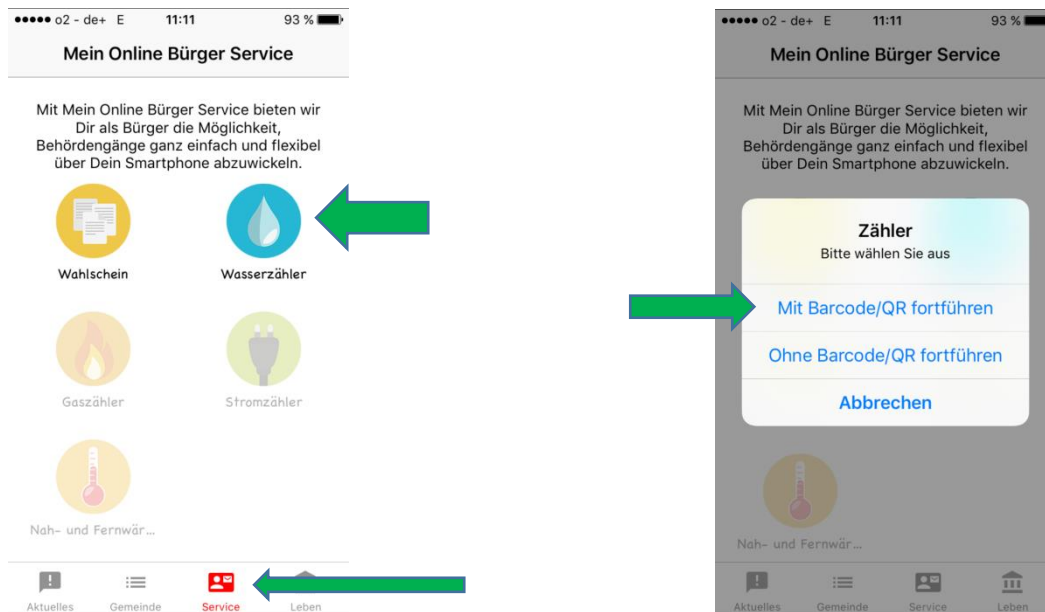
●●●●● o2 - de+ E 11:11 93 %

Mein Online Bürger Service

Mit Mein Online Bürger Service bieten wir Dir als Bürger die Möglichkeit, Behördengänge ganz einfach und flexibel über Dein Smartphone abzuwickeln.

Wahlschein

Wasserzähler

Gaszähler

Stromzähler

Nah- und Fernwär...

Aktuelles Gemeinde Service Leben

●●●●● o2 - de+ E 11:11 93 %

Mein Online Bürger Service

Mit Mein Online Bürger Service bieten wir Dir als Bürger die Möglichkeit, Behördengänge ganz einfach und flexibel über Dein Smartphone abzuwickeln.

Zähler
Bitte wählen Sie aus

Mit Barcode/QR fortführen

Ohne Barcode/QR fortführen

Abbrechen

Nah- und Fernwär...

Aktuelles Gemeinde Service Leben